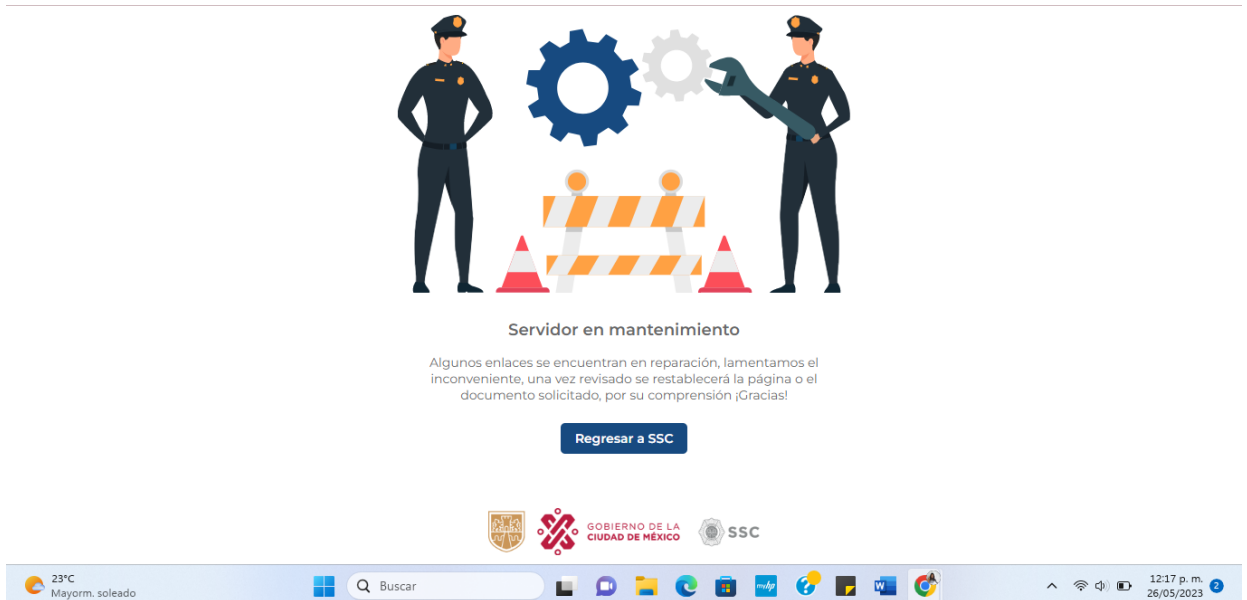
Servidor en mantenimiento

Algunos enlaces se encuentran en reparación, lamentamos el inconveniente, una vez revisado se restablecerá la página o el documento solicitado, por su comprensión ¡Gracias!

Regresar a SSC

GOBIERNO DE LA CIUDAD DE MÉXICO

SSC

23°C
Mayorm. soleado

Buscar

12:17 p. m.
26/05/2023

2